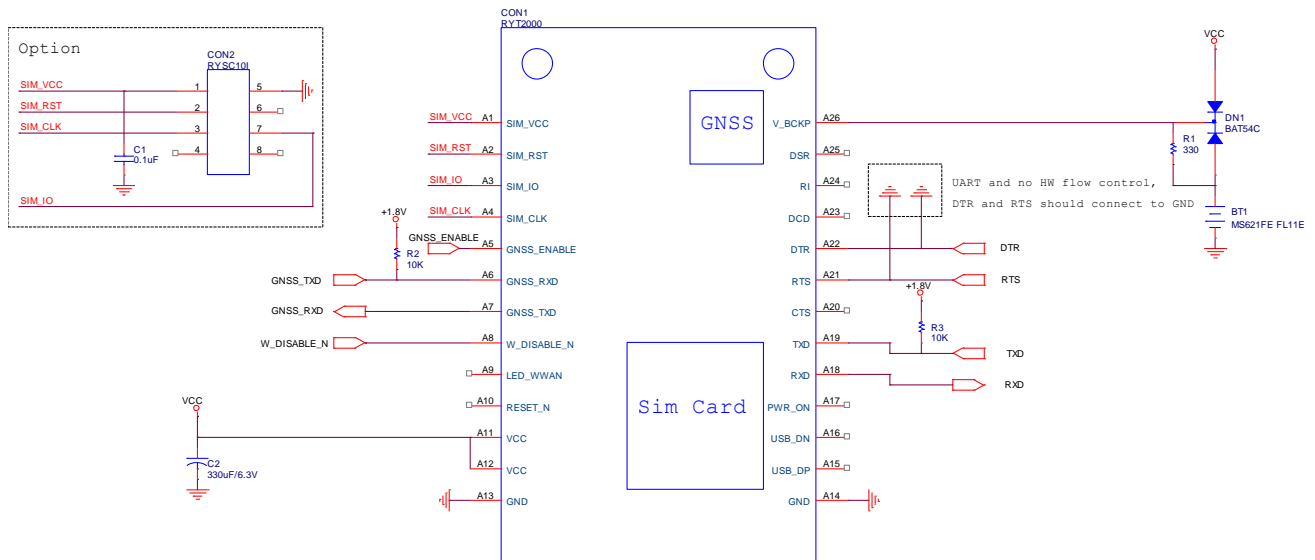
Option

CON2
RYSC10I

SIM_VCC 1 5
SIM_RST 2 6
SIM_CLK 3 7
C1
0.1uF
4 8
SIM_IO

CON1
RYT2000

GNSS

SIM_VCC A1 SIM_VCC
SIM_RST A2 SIM_RST
SIM_IO A3 SIM_IO
SIM_CLK A4 SIM_CLK
+1.8V
GNSS_ENABLE A5 GNSS_ENABLE
R2
10K
GNSS_TXD A6 GNSS_RXD
GNSS_RXD A7 GNSS_TXD
W_DISABLE_N A8 W_DISABLE_N
A9 LED_WWAN
A10 RESET_N
VCC
A11 VCC
C2
330uF/6.3V
A12 VCC
A13 GND

Sim Card

V_BCKP A26
DSR A25
RI A24
DCD A23
DTR A22
RTS A21
CTS A20
TXD A19
RXD A18
PWR_ON A17
USB_DN A16
USB_DP A15
GND A14

UART and no HW flow control,
DTR and RTS should connect to GND

VCC
DN1
BAT54C
R1
330
BT1
MS621FE FL11E

DTR
RTS
+1.8V
R3
10K
TXD
RXD